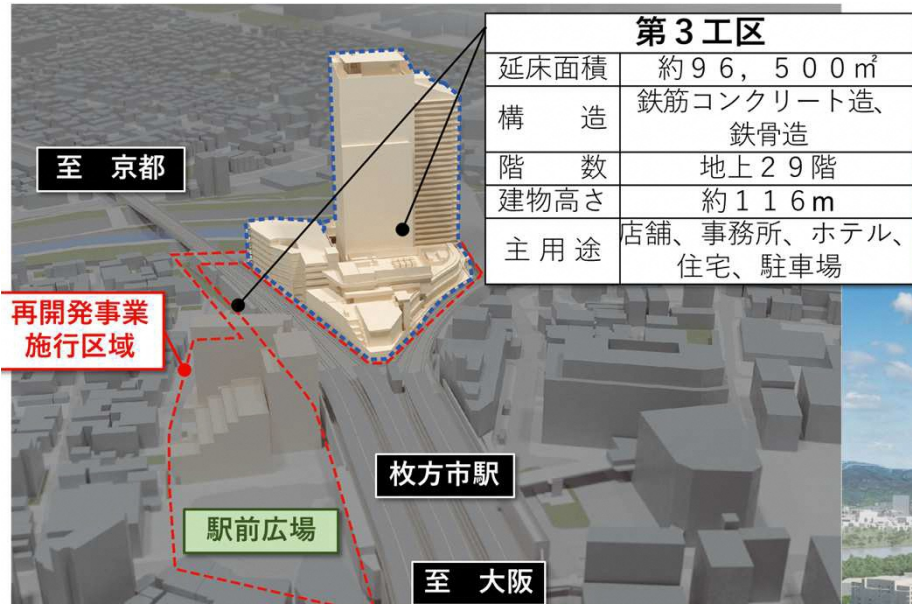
第３工区

| 延床面積 | 約９６，５００㎡ |
|---|---|
| 構　造 | 鉄筋コンクリート造、鉄骨造 |
| 階　数 | 地上２９階 |
| 建物高さ | 約１１６m |
| 主用途 | 店舗、事務所、ホテル、住宅、駐車場 |

至　京都

再開発事業施行区域

枚方市駅

駅前広場

至　大阪